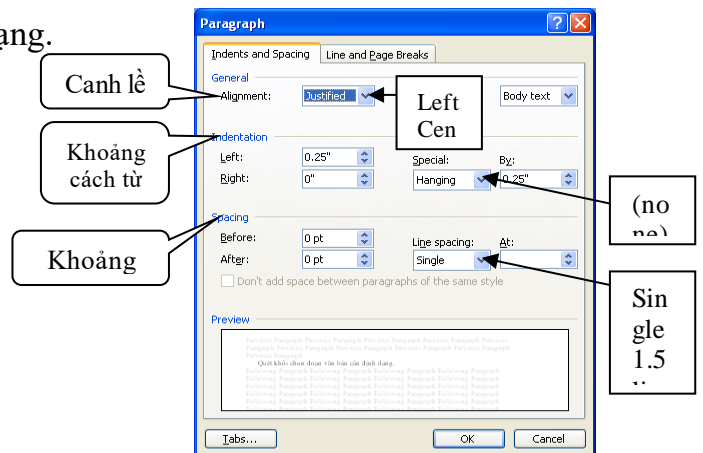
ạng.

Paragraph

Indents and Spacing | Line and Page Breaks

General

Alignment: Justified

Body text

Canh lề

Left
Cen

Indentation

Left: 0.25"

Right: 0"

Special: Hanging

By: 0.25"

Khoảng cách từ

(no ne)

Spacing

Before: 0 pt

After: 0 pt

Line spacing: Single

At:

Khoảng

Don't add space between paragraphs of the same style

Sin gle 1.5 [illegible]

Preview

Quét khối chọn đoạn văn bản cần định dạng.

Tabs...

OK

Cancel